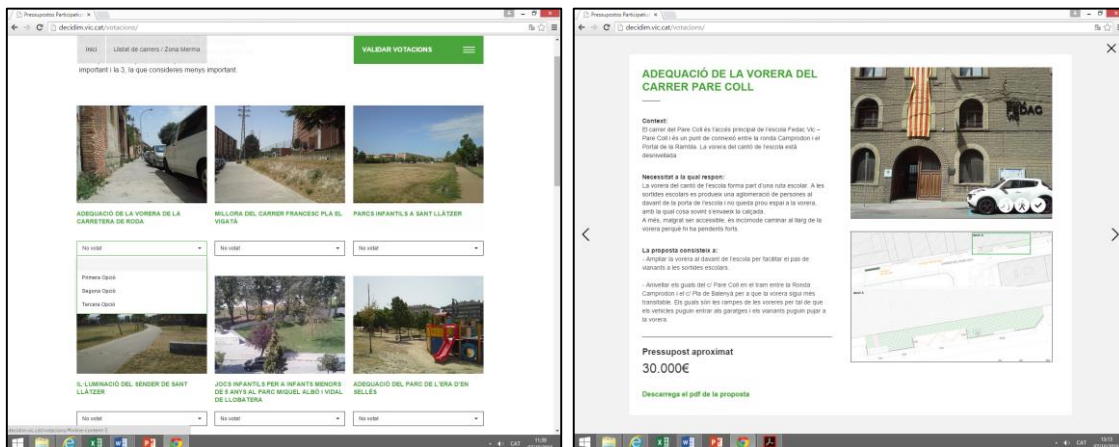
Pressupostos Participatius ×

decidim.vic.cat/votacions/

Inici Llistat de carrers / Zona Interna

VALIDAR VOTACIONS

important i la 3, la que consideres menys important.

ADEQUACIÓ DE LA VORERA DE LA CARRETERA DE RODA

MILLORA DEL CARRER FRANCESC PLA EL VIGATÀ

PARCS INFANTILS A SANT LLÀTZER

No votat

No votat

No votat

Primera Opció

Segona Opció

Tercera Opció

IL·LUMINACIÓ DEL SENDER DE SANT LLÀTZER

JOCS INFANTILS PER A INFANTS MENORS DE 5 ANYS AL PARC MIQUEL ALBÓ I VIDAL DE LLOBATERA

ADEQUACIÓ DEL PARC DE L'ERA D'EN SELLÉS

No votat

No votat

No votat

decidim.vic.cat/votacions/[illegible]

Pressupostos Participatius ×

decidim.vic.cat/votacions/

ADEQUACIÓ DE LA VORERA DEL CARRER PARE COLL

Context:
El carrer del Pare Coll és l'accés principal de l'escola Fedac Vic – Pare Coll i és un punt de connexió entre la ronda Camprodon i el Portal de la Rambla. La vorera del cantó de l'escola està desnivellada.

Necessitat a la qual respon:
La vorera del cantó de l'escola forma part d'una ruta escolar. A les sortides escolars es produeix una aglomeració de persones al davant de la porta de l'escola i no queda prou espai a la vorera, amb la qual cosa sovint s'envaeix la calçada.
A més, malgrat ser accessible, és incòmode caminar al llarg de la vorera perquè hi ha pendents forts.

La proposta consisteix a:
- Ampliar la vorera al davant de l'escola per facilitar el pas de vianants a les sortides escolars.

- Anivellar els guals del c/ Pare Coll en el tram entre la Ronda Camprodon i el c/ Pla de Balenyà per a que la vorera sigui més transitable. Els guals són les rampes de les voreres per tal de que els vehicles puguin entrar als garatges i els vianants puguin pujar a la vorera.

Pressupost aproximat

30.000€

Descarrega el pdf de la proposta

FEDAC